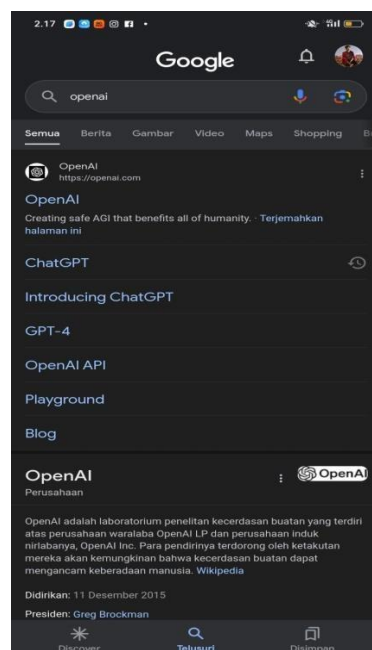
2.17

Google

openai

Semua Berita Gambar Video Maps Shopping B

OpenAI
https://openai.com

OpenAI

Creating safe AGI that benefits all of humanity. · Terjemahkan halaman ini

ChatGPT

Introducing ChatGPT

GPT-4

OpenAI API

Playground

Blog

OpenAI

Perusahaan

OpenAI

OpenAI adalah laboratorium penelitan kecerdasan buatan yang terdiri atas perusahaan waralaba OpenAI LP dan perusahaan induk nirlabanya, OpenAI Inc. Para pendirinya terdorong oleh ketakutan mereka akan kemungkinan bahwa kecerdasan buatan dapat mengancam keberadaan manusia. Wikipedia

Didirikan: 11 Desember 2015

Presiden: Greg Brockman

Discover Telusuri Disimpan